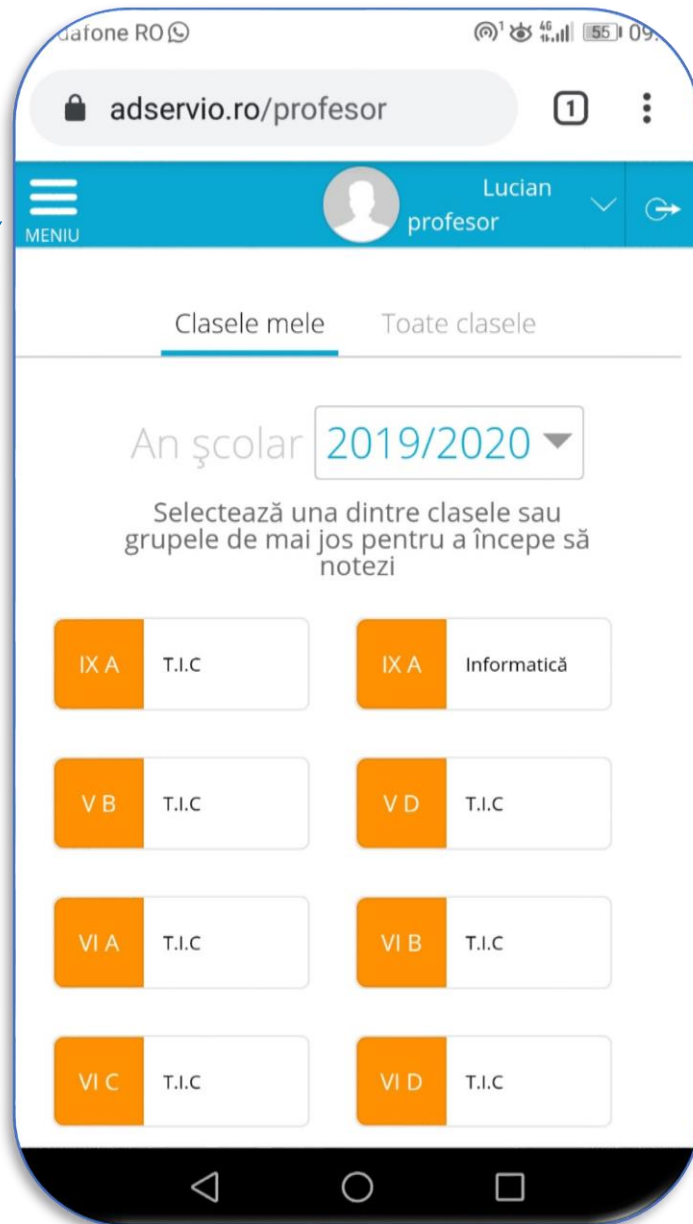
dafone RO
55 09

adservio.ro/profesor

1

MENIU

Lucian
profesor

Clasele mele

Toate clasele

An şcolar 2019/2020

Selectează una dintre clasele sau grupele de mai jos pentru a începe să notezi

| IX A | T.I.C |
| IX A | Informatică |
| V B | T.I.C |
| V D | T.I.C |
| VI A | T.I.C |
| VI B | T.I.C |
| VI C | T.I.C |
| VI D | T.I.C |